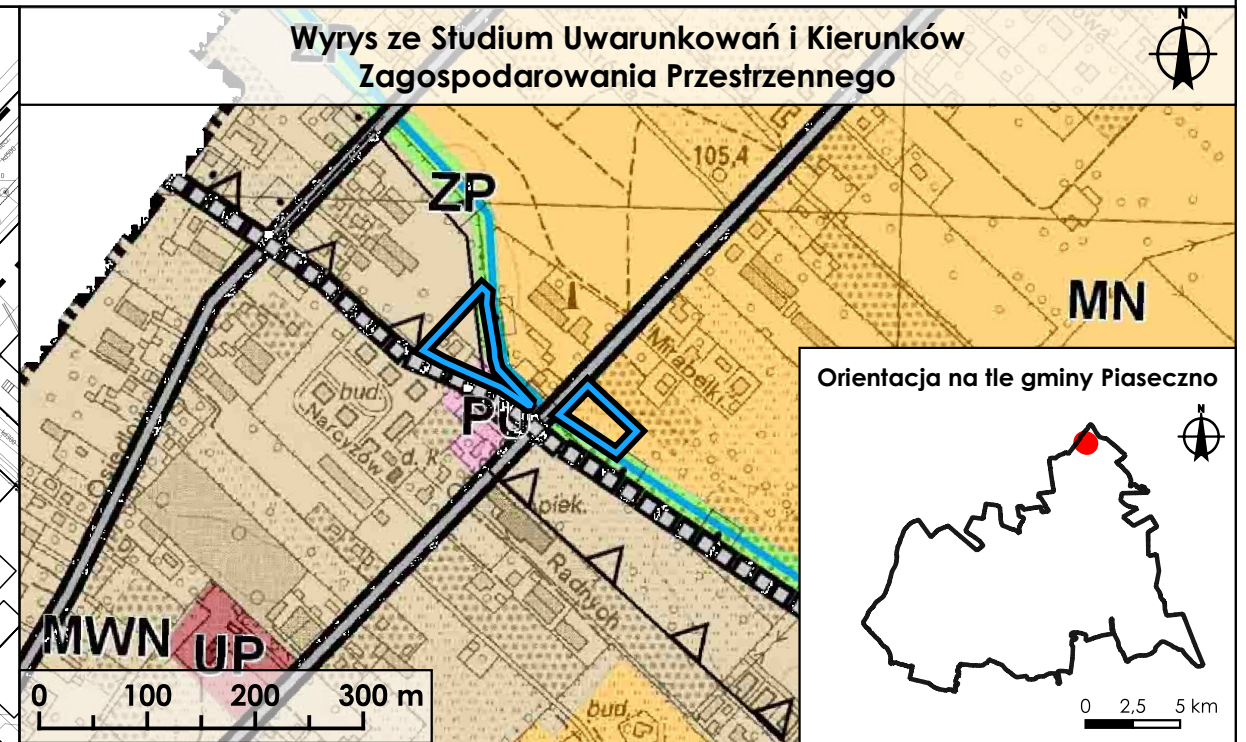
Wyrys ze Studium Uwarunkowań i Kierunków Zagospodarowania Przestrzennego

N

105,4

ZP

MN

Mirabelki

bud.

Narcyzów

d. K.

PU

piek.

Radnych

MWN

UP

bud.

0 100 200 300 m

Orientacja na tle gminy Piaseczno

N

0 2,5 5 km